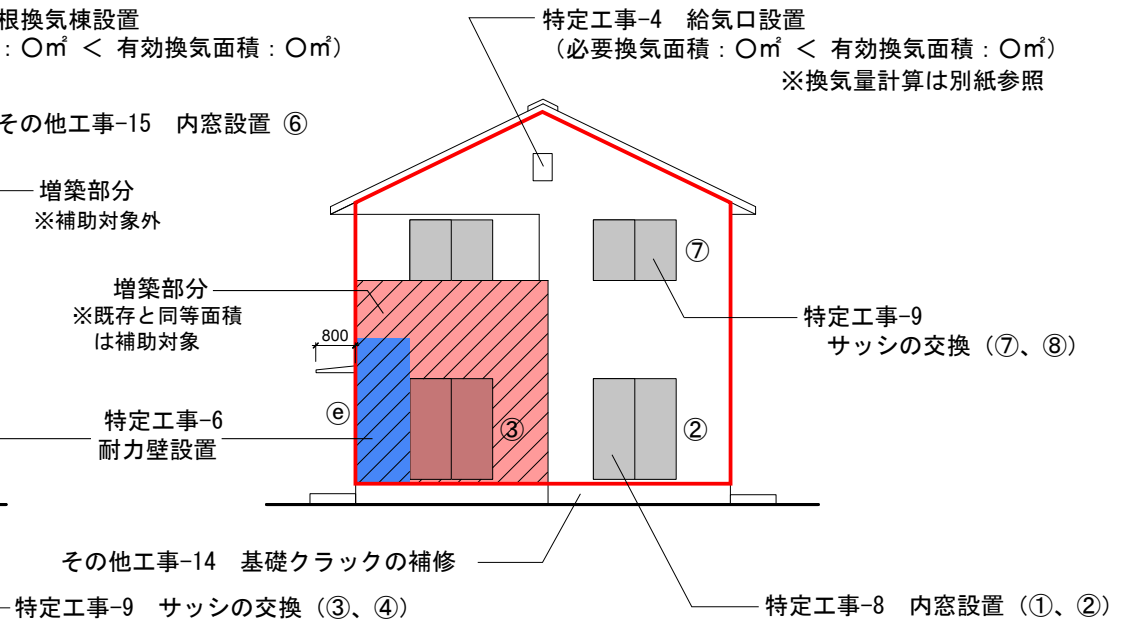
根換気棟設置
：O㎡ ＜ 有効換気面積：O㎡）

特定工事-4 給気口設置
（必要換気面積：O㎡ ＜ 有効換気面積：O㎡）
※換気量計算は別紙参照

その他工事-15 内窓設置 ⑥

増築部分
※補助対象外

⑦

増築部分
※既存と同等面積
は補助対象

特定工事-9
サッシの交換（⑦、⑧）

800

ⓔ

③

②

特定工事-6
耐力壁設置

その他工事-14 基礎クラックの補修

特定工事-9 サッシの交換（③、④）

特定工事-8 内窓設置（①、②）